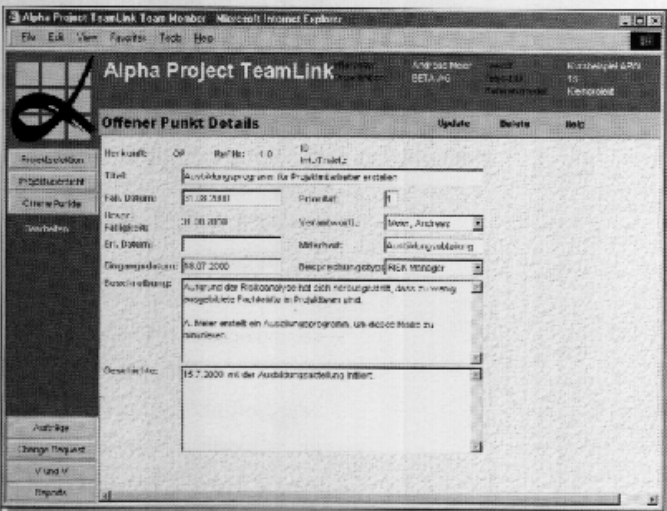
Alpha Project TeamLink Team Member - Microsoft Internet Explorer

File Edit View Favorites Tools Help

Alpha Project TeamLink

Andreas Meier BETA AG

Kundenprojekt ARN 15 Kernprojekt

Offener Punkt Details

Update Delete Help

Projektstruktur

Projektübersicht

Offene Punkte

Beschreibung

Herkunft: OP Ref-Nr: 1.0 ID: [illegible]

Titel: Ausbildungsprogramm für Projektmitarbeiter erstellen

Fäll. Datum: 31.08.2000 Priorität: 1

Ursprüngl. Fälligkeit: 31.08.2000 Verantwortl.: Meier, Andreas

Erl. Datum: Mitarbeiter: Ausbildungsabteilung

Eingangsdatum: 08.07.2000 Besprechungstyp: RBA Manager

Beschreibung: Aufgrund der Risikoanalyse hat sich herausgestellt, dass zu wenig ausgebildete Fachkräfte in Projektteams sind.

A. Meier erstellt ein Ausbildungsprogramm, um dieses Risiko zu minimieren.

Geschichte: 15.7.2000 mit der Ausbildungsabteilung initiiert

Aufträge

Change Request

V und V

Reports